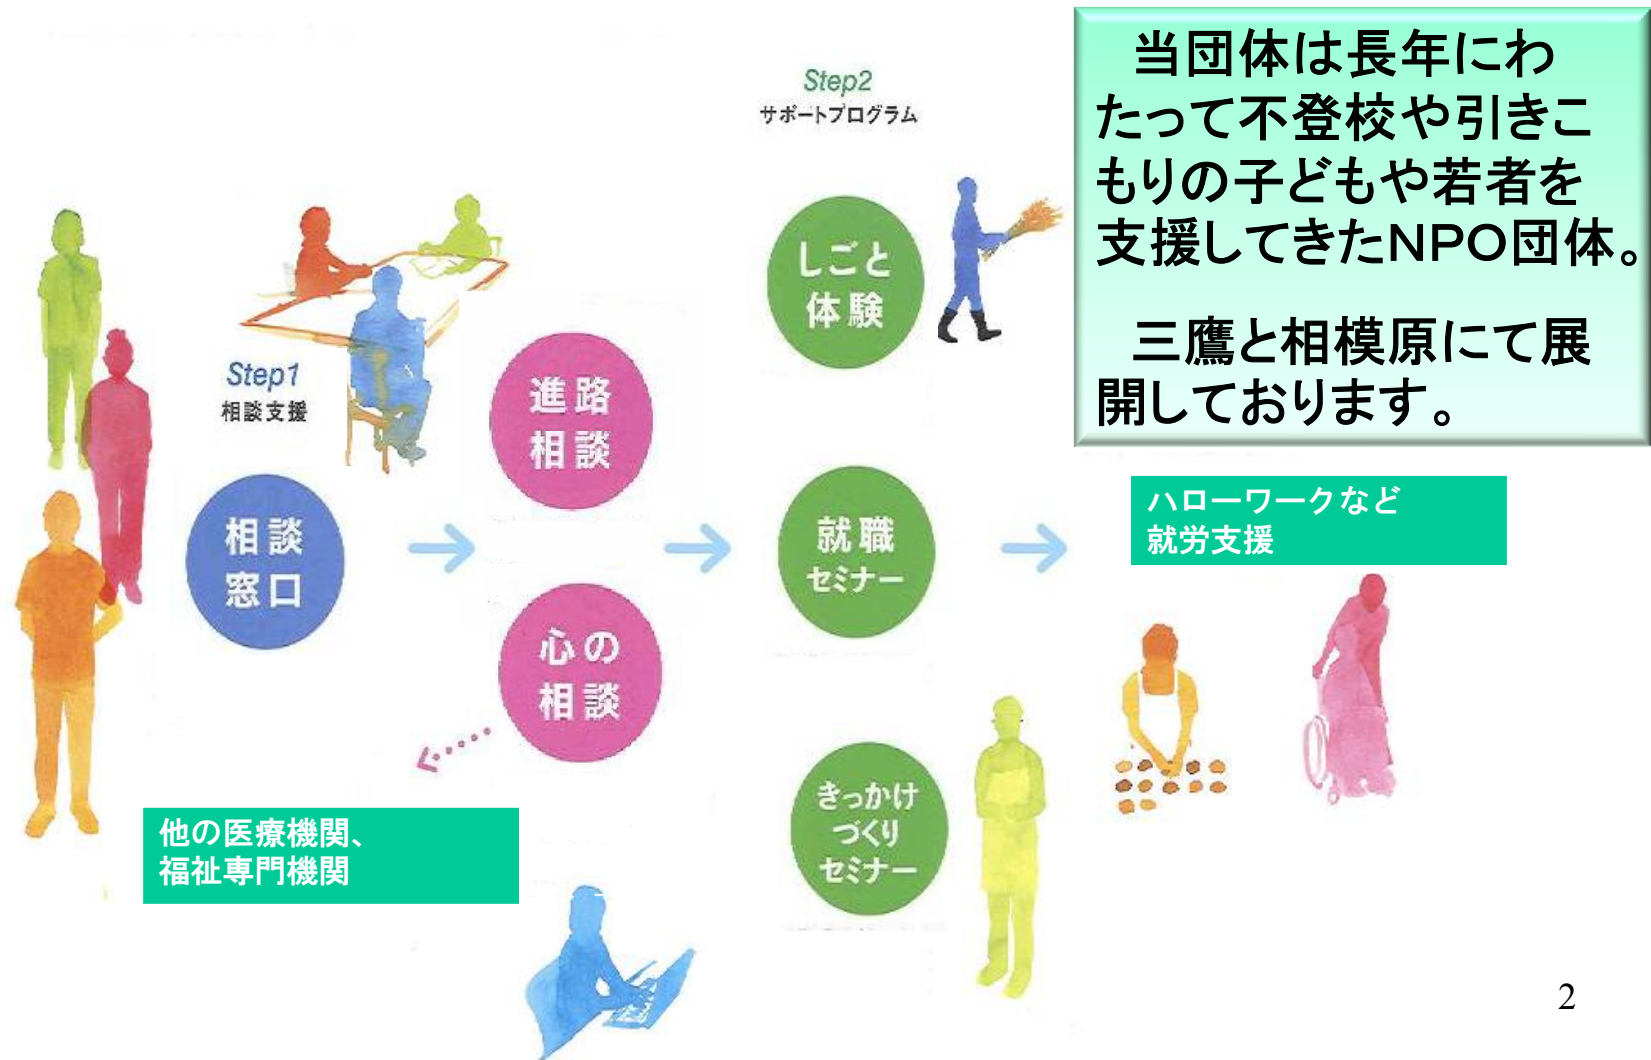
当団体は長年にわたって不登校や引きこもりの子どもや若者を支援してきたNPO団体。

三鷹と相模原にて展開しております。

Step1
相談支援

相談
窓口

進路
相談

心の
相談

他の医療機関、
福祉専門機関

Step2
サポートプログラム

しごと
体験

就職
セミナー

きっかけ
づくり
セミナー

ハローワークなど
就労支援

2